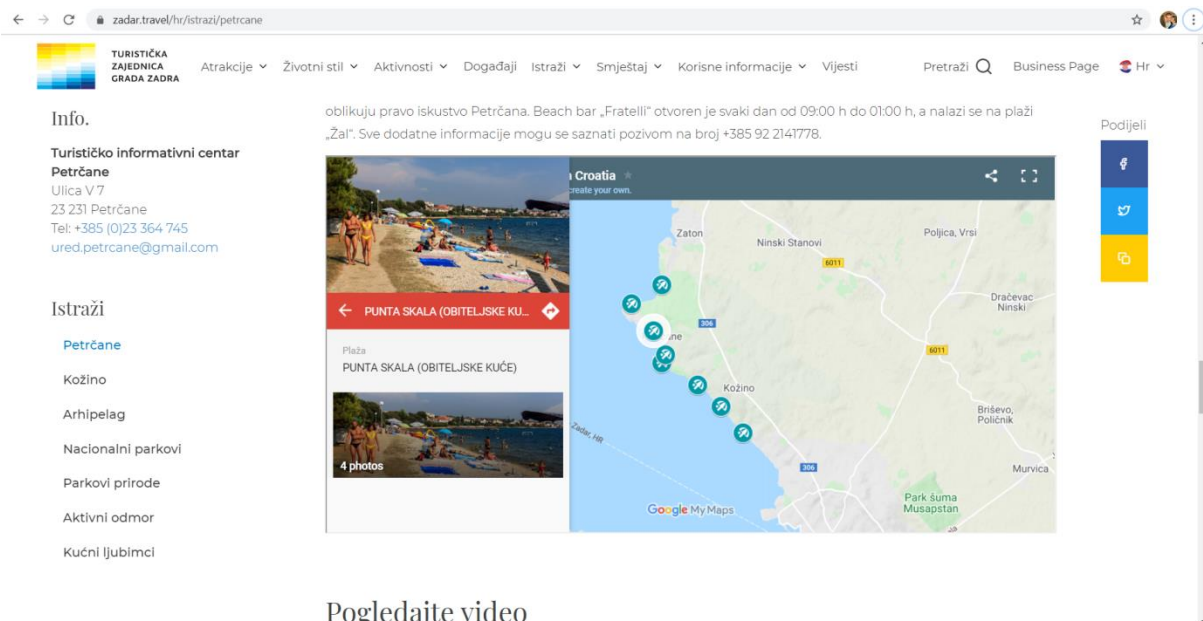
zadar.travel/hr/istrazi/petrcane

TURISTIČKA ZAJEDNICA GRADA ZADRA

Atrakcije Životni stil Aktivnosti Događaji Istraži Smještaj Korisne informacije Vijesti Pretraži Business Page Hr

Info.

Turističko informativni centar Petrčane
Ulica V 7
23 231 Petrčane
Tel: +385 (0)23 364 745
ured.petrcane@gmail.com

Istraži

Petrčane
Kožino
Arhipelag
Nacionalni parkovi
Parkovi prirode
Aktivni odmor
Kućni ljubimci

oblikuju pravo iskustvo Petrčana. Beach bar „Fratelli" otvoren je svaki dan od 09:00 h do 01:00 h, a nalazi se na plaži „Žal". Sve dodatne informacije mogu se saznati pozivom na broj +385 92 2141778.

Croatia
create your own.

PUNTA SKALA (OBITELJSKE KU...
Plaža
PUNTA SKALA (OBITELJSKE KUĆE)
4 photos

Zaton
Ninski Stanovi
Poljica, Vrsi
6011
Dračevac Ninski
306
ne
6011
Kožino
Zadar, HR
Briševo, Poličnik
306
Murvica
Park šuma Musapstan
Google My Maps

Podijeli

Pogledajte video